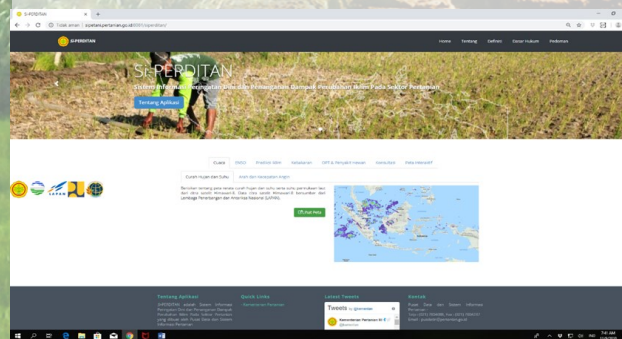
SI-PERDITAN
Tidak aman | siperditan.pertanian.go.id

SI-PERDITAN
Home Tentang Definisi Dasar Hukum Pedoman

SI-PERDITAN
Sistem Informasi Peringatan Dini dan Penanganan Dampak Perubahan Iklim Pada Sektor Pertanian
Tentang Aplikasi

Cuaca DPI Prediksi OPT Kekeringan OPT & Penyakit Hewan Kebakaran Peta Interaktif

Curah Hujan dan Suhu Arah dan kecepatan Angin

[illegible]

Lihat Peta

Tentang Aplikasi
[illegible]

Quick Links
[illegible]

Latest Tweets
Tweets by @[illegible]
Kementerian Pertanian RI
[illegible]

Kontak
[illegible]